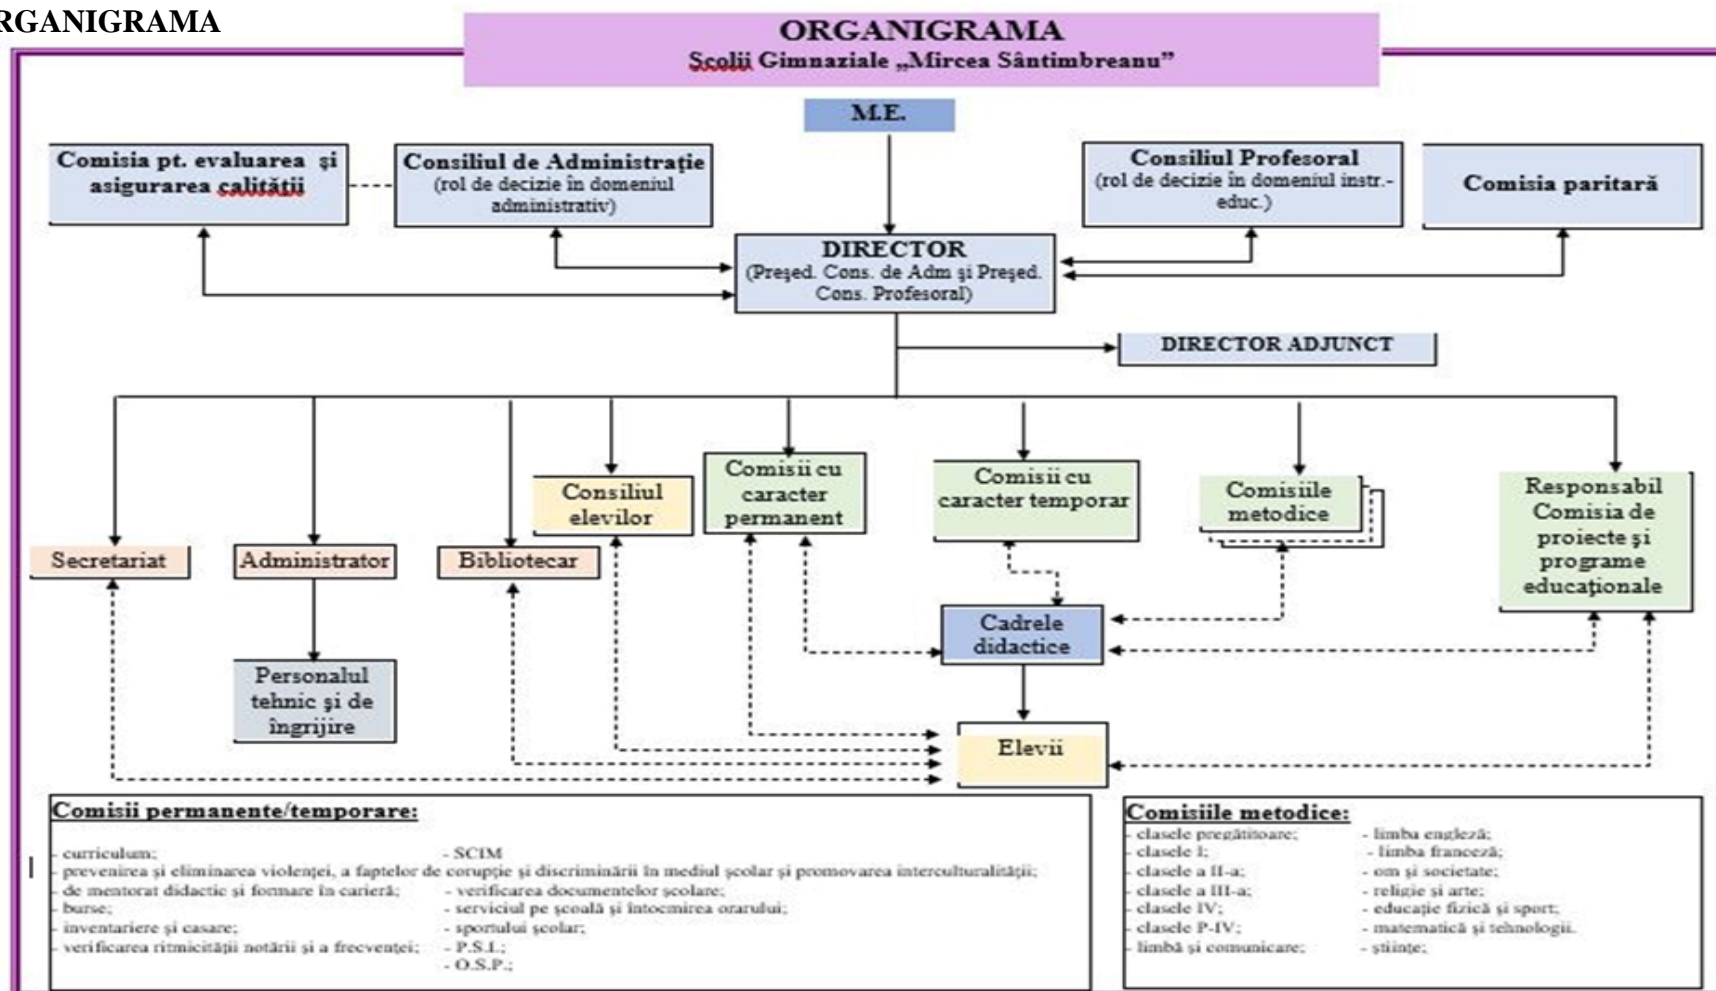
RGANIGRAMA

ORGANIGRAMA
Scolii Gimnaziale „Mircea Sântimbreanu"

M.E.

Comisia pt. evaluarea și asigurarea calității

Consiliul de Administrație (rol de decizie în domeniul administrativ)

Consiliul Profesoral (rol de decizie în domeniul instr.-educ.)

Comisia paritară

DIRECTOR (Președ. Cons. de Adm și Președ. Cons. Profesoral)

DIRECTOR ADJUNCT

Secretariat

Administrator

Bibliotecar

Consiliul elevilor

Comisii cu caracter permanent

Comisii cu caracter temporar

Comisiile metodice

Responsabil Comisia de proiecte și programe educaționale

Personalul tehnic și de îngrijire

Cadrele didactice

Elevii

Comisii permanente/temporare:
- curriculum;
- prevenirea și eliminarea violenței, a faptelor de corupție și discriminării în mediul școlar și promovarea interculturalității;
- de mentorat didactic și formare în carieră;
- burse;
- inventariere și casare;
- verificarea ritmicității notării și a frecvenței;
- SCIM
- verificarea documentelor școlare;
- serviciul pe școală și întocmirea orarului;
- sportului școlar;
- P.S.I.;
- O.S.P.;

Comisiile metodice:
- clasele pregătitoare;
- clasele I;
- clasele a II-a;
- clasele a III-a;
- clasele IV;
- clasele P-IV;
- limbă și comunicare;
- limba engleză;
- limba franceză;
- om și societate;
- religie și arte;
- educație fizică și sport;
- matematică și tehnologii.
- științe;